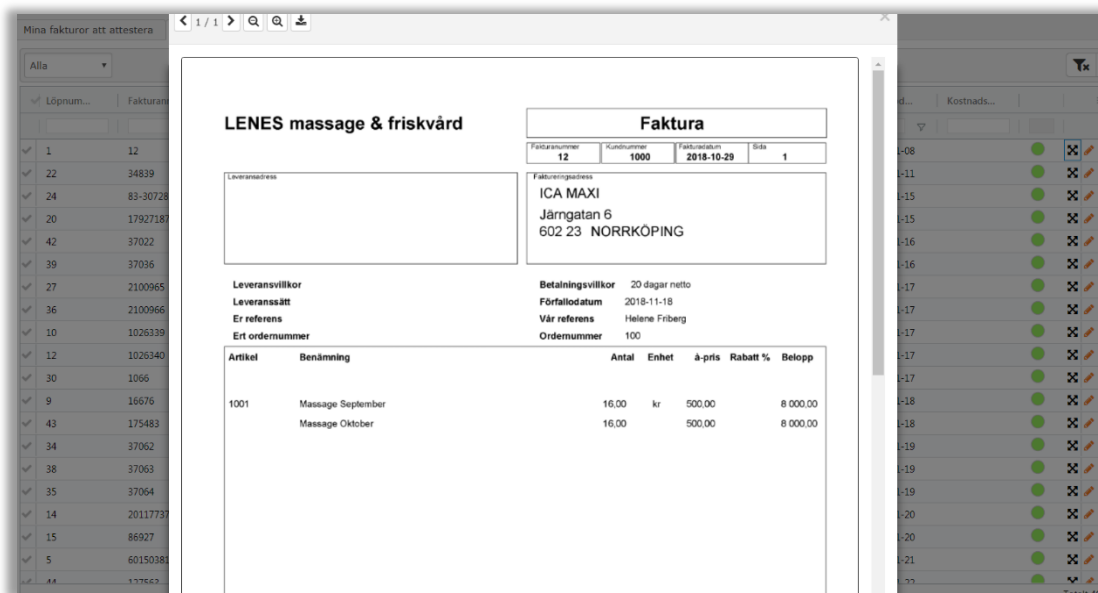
Mina fakturor att attestera

1 / 1

Alla

Löpnum... | Fakturan...
1 | 12
22 | 34839
24 | 83-30728
20 | 17927187
42 | 37022
39 | 37036
27 | 2100965
36 | 2100966
10 | 1026339
12 | 1026340
30 | 1066
9 | 16676
43 | 175483
34 | 37062
38 | 37063
35 | 37064
14 | 20117737
15 | 86927
5 | 60150381
44 | 127563

LENES massage & friskvård

Faktura

| Fakturanummer | Kundnummer | Fakturadatum | Sida |
|---|---|---|---|
| 12 | 1000 | 2018-10-29 | 1 |

Leveransadress

Faktureringsadress
ICA MAXI
Järngatan 6
602 23 NORRKÖPING

Leveransvillkor
Leveranssätt
Er referens
Ert ordernummer

Betalningsvillkor 20 dagar netto
Förfallodatum 2018-11-18
Vår referens Helene Friberg
Ordernummer 100

| Artikel | Benämning | Antal | Enhet | à-pris | Rabatt % | Belopp |
|---|---|---|---|---|---|---|
| 1001 | Massage September | 16,00 | kr | 500,00 | | 8 000,00 |
| | Massage Oktober | 16,00 | | 500,00 | | 8 000,00 |

d... | Kostnads...
-08
-11
-15
-15
-16
-16
-17
-17
-17
-17
-17
-18
-18
-19
-19
-19
-20
-20
-21
-22